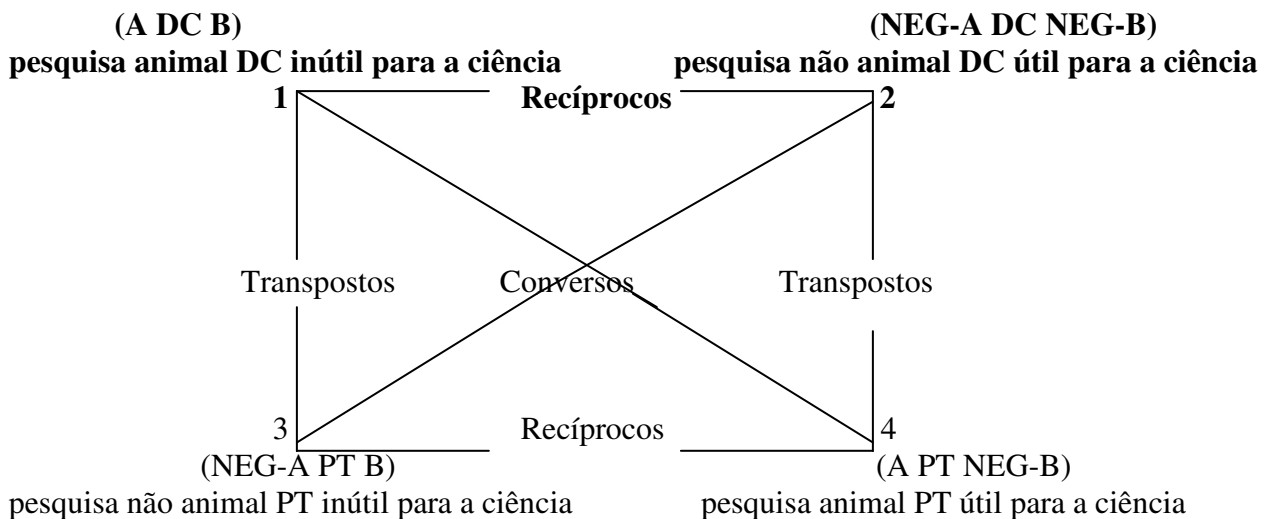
(A DC B)
pesquisa animal DC inútil para a ciência

(NEG-A DC NEG-B)
pesquisa não animal DC útil para a ciência

1 Recíprocos 2

Transpostos Conversos Transpostos

3 Recíprocos 4

(NEG-A PT B)
pesquisa não animal PT inútil para a ciência

(A PT NEG-B)
pesquisa animal PT útil para a ciência